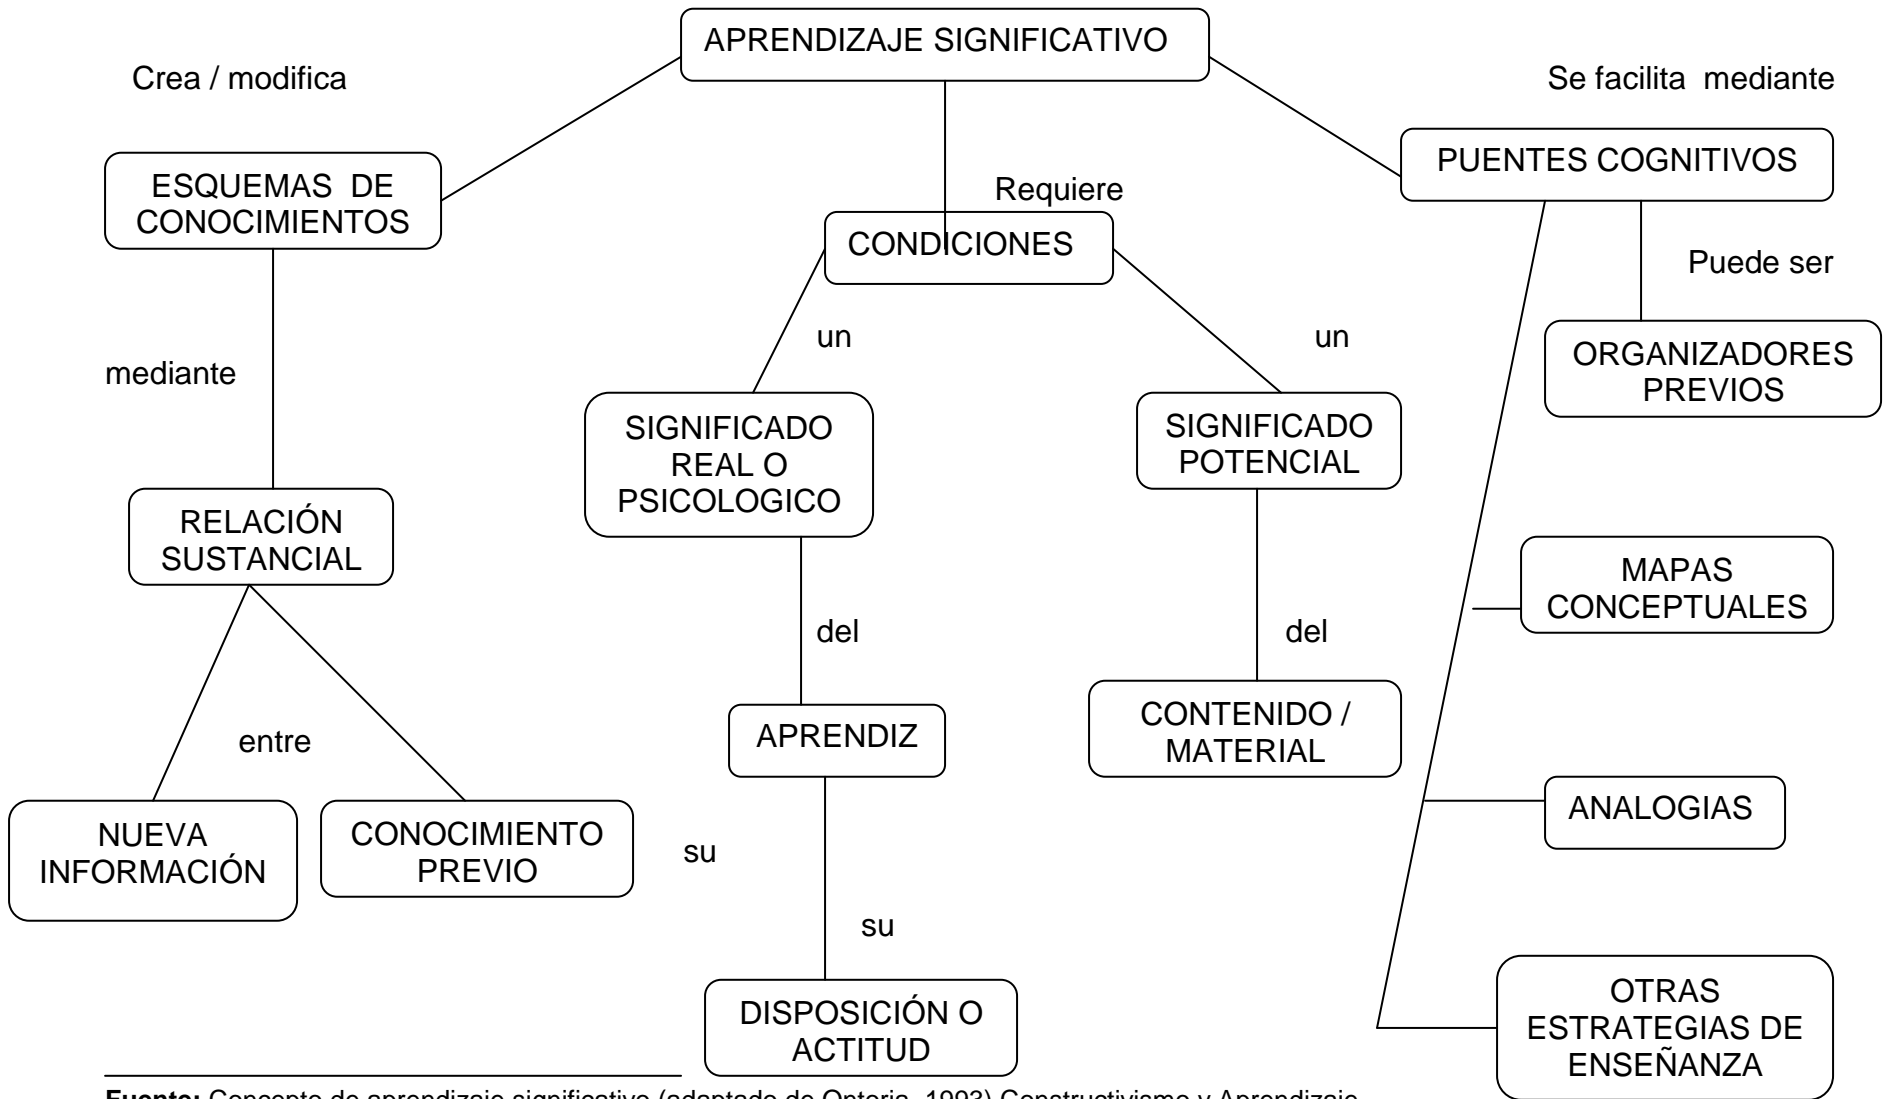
APRENDIZAJE SIGNIFICATIVO

Crea / modifica

Se facilita mediante

ESQUEMAS DE CONOCIMIENTOS

Requiere

CONDICIONES

PUENTES COGNITIVOS

Puede ser

ORGANIZADORES PREVIOS

mediante

un

un

SIGNIFICADO REAL O PSICOLOGICO

SIGNIFICADO POTENCIAL

RELACIÓN SUSTANCIAL

MAPAS CONCEPTUALES

del

del

APRENDIZ

CONTENIDO / MATERIAL

entre

NUEVA INFORMACIÓN

CONOCIMIENTO PREVIO

su

ANALOGIAS

su

DISPOSICIÓN O ACTITUD

OTRAS ESTRATEGIAS DE ENSEÑANZA

Fuente: Concepto de aprendizaje significativo (adaptado de Ontoria, 1993) Constructivismo y Aprendizaje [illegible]